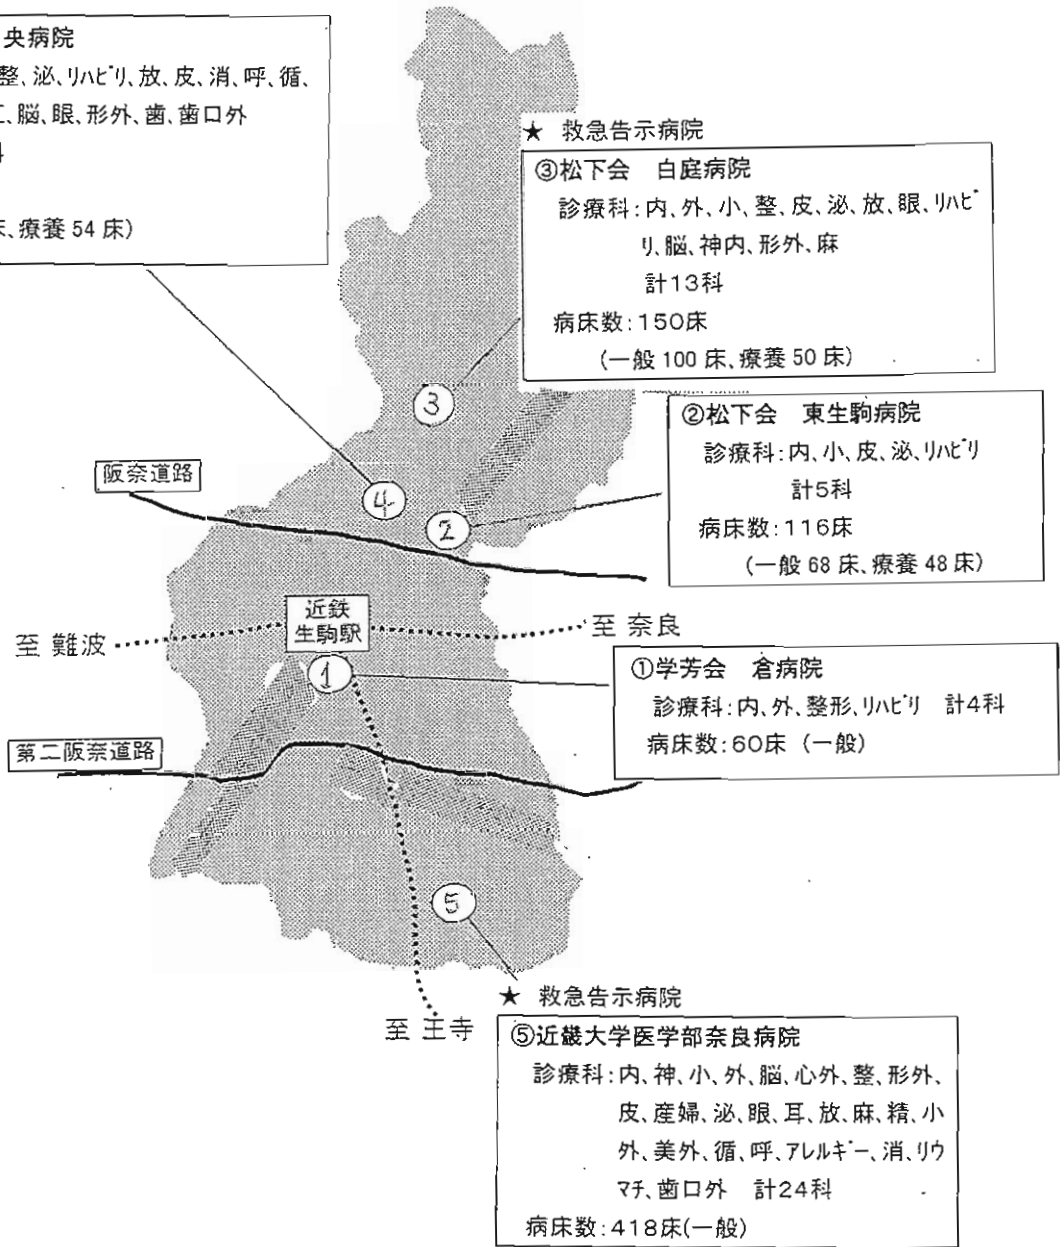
央病院
整、泌、ﾘﾊﾋﾞﾘ、放、皮、消、呼、循、
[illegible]、脳、眼、形外、歯、歯口外
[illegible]
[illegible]、療養 54 床)

★ 救急告示病院
③松下会 白庭病院
診療科：内、外、小、整、皮、泌、放、眼、ﾘﾊﾋﾞﾘ、脳、神内、形外、麻
計13科
病床数：150床
(一般 100 床、療養 50 床)

②松下会 東生駒病院
診療科：内、小、皮、泌、ﾘﾊﾋﾞﾘ
計5科
病床数：116床
(一般 68 床、療養 48 床)

阪奈道路

3

4

2

近鉄
生駒駅

至 難波

至 奈良

1

①学芳会 倉病院
診療科：内、外、整形、ﾘﾊﾋﾞﾘ 計4科
病床数：60床 (一般)

第二阪奈道路

5

★ 救急告示病院

至 王寺

⑤近畿大学医学部奈良病院
診療科：内、神、小、外、脳、心外、整、形外、皮、産婦、泌、眼、耳、放、麻、精、小外、美外、循、呼、ｱﾚﾙｷﾞｰ、消、リウマチ、歯口外 計24科
病床数：418床(一般)